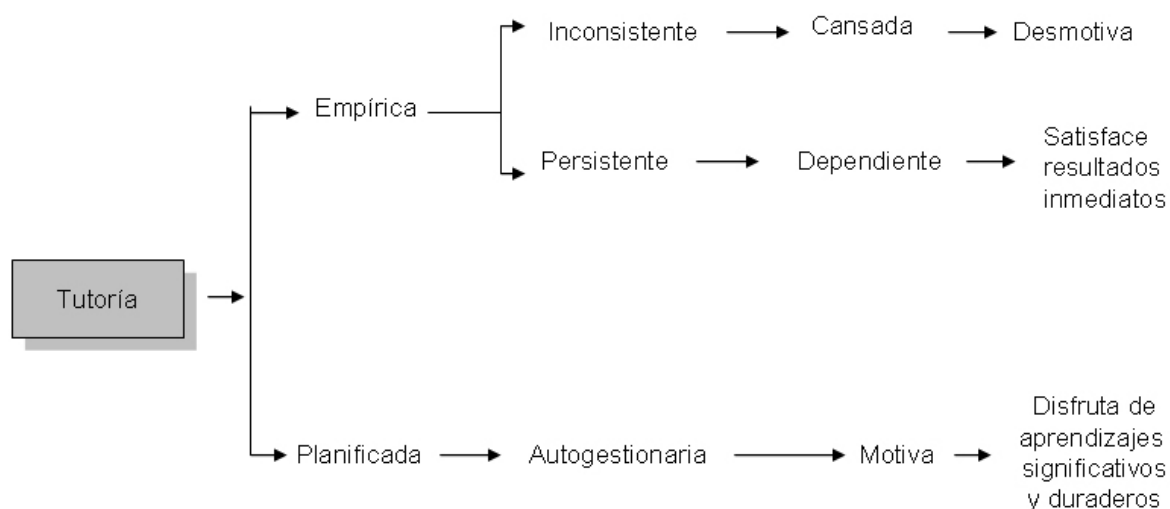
Tutoría

Empírica

Inconsistente

Cansada

Desmotiva

Persistente

Dependiente

Satisface resultados inmediatos

Planificada

Autogestionaria

Motiva

Disfruta de aprendizajes significativos y duraderos